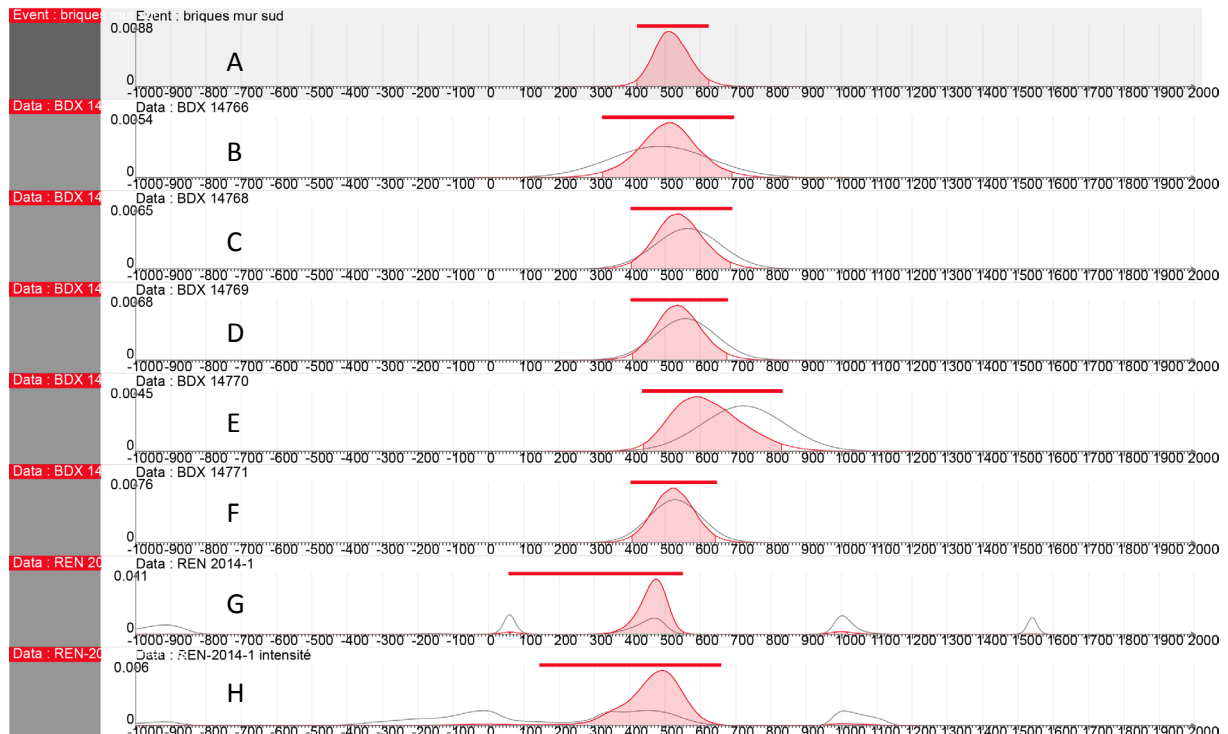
Event : brique
Event : briques mur sud
0.0088
A
0
-1000 -900 -800 -700 -600 -500 -400 -300 -200 -100 0 100 200 300 400 500 600 700 800 900 1000 1100 1200 1300 1400 1500 1600 1700 1800 1900 2000

Data : BDX 14
Data : BDX 14766
0.0054
B
0
-1000 -900 -800 -700 -600 -500 -400 -300 -200 -100 0 100 200 300 400 500 600 700 800 900 1000 1100 1200 1300 1400 1500 1600 1700 1800 1900 2000

Data : BDX 14
Data : BDX 14768
0.0065
C
0
-1000 -900 -800 -700 -600 -500 -400 -300 -200 -100 0 100 200 300 400 500 600 700 800 900 1000 1100 1200 1300 1400 1500 1600 1700 1800 1900 2000

Data : BDX 14
Data : BDX 14769
0.0068
D
0
-1000 -900 -800 -700 -600 -500 -400 -300 -200 -100 0 100 200 300 400 500 600 700 800 900 1000 1100 1200 1300 1400 1500 1600 1700 1800 1900 2000

Data : BDX 14
Data : BDX 14770
0.0045
E
0
-1000 -900 -800 -700 -600 -500 -400 -300 -200 -100 0 100 200 300 400 500 600 700 800 900 1000 1100 1200 1300 1400 1500 1600 1700 1800 1900 2000

Data : BDX 14
Data : BDX 14771
0.0076
F
0
-1000 -900 -800 -700 -600 -500 -400 -300 -200 -100 0 100 200 300 400 500 600 700 800 900 1000 1100 1200 1300 1400 1500 1600 1700 1800 1900 2000

Data : REN 20
Data : REN 2014-1
0.041
G
0
-1000 -900 -800 -700 -600 -500 -400 -300 -200 -100 0 100 200 300 400 500 600 700 800 900 1000 1100 1200 1300 1400 1500 1600 1700 1800 1900 2000

Data : REN-20
Data : REN-2014-1 intensité
0.006
H
0
-1000 -900 -800 -700 -600 -500 -400 -300 -200 -100 0 100 200 300 400 500 600 700 800 900 1000 1100 1200 1300 1400 1500 1600 1700 1800 1900 2000